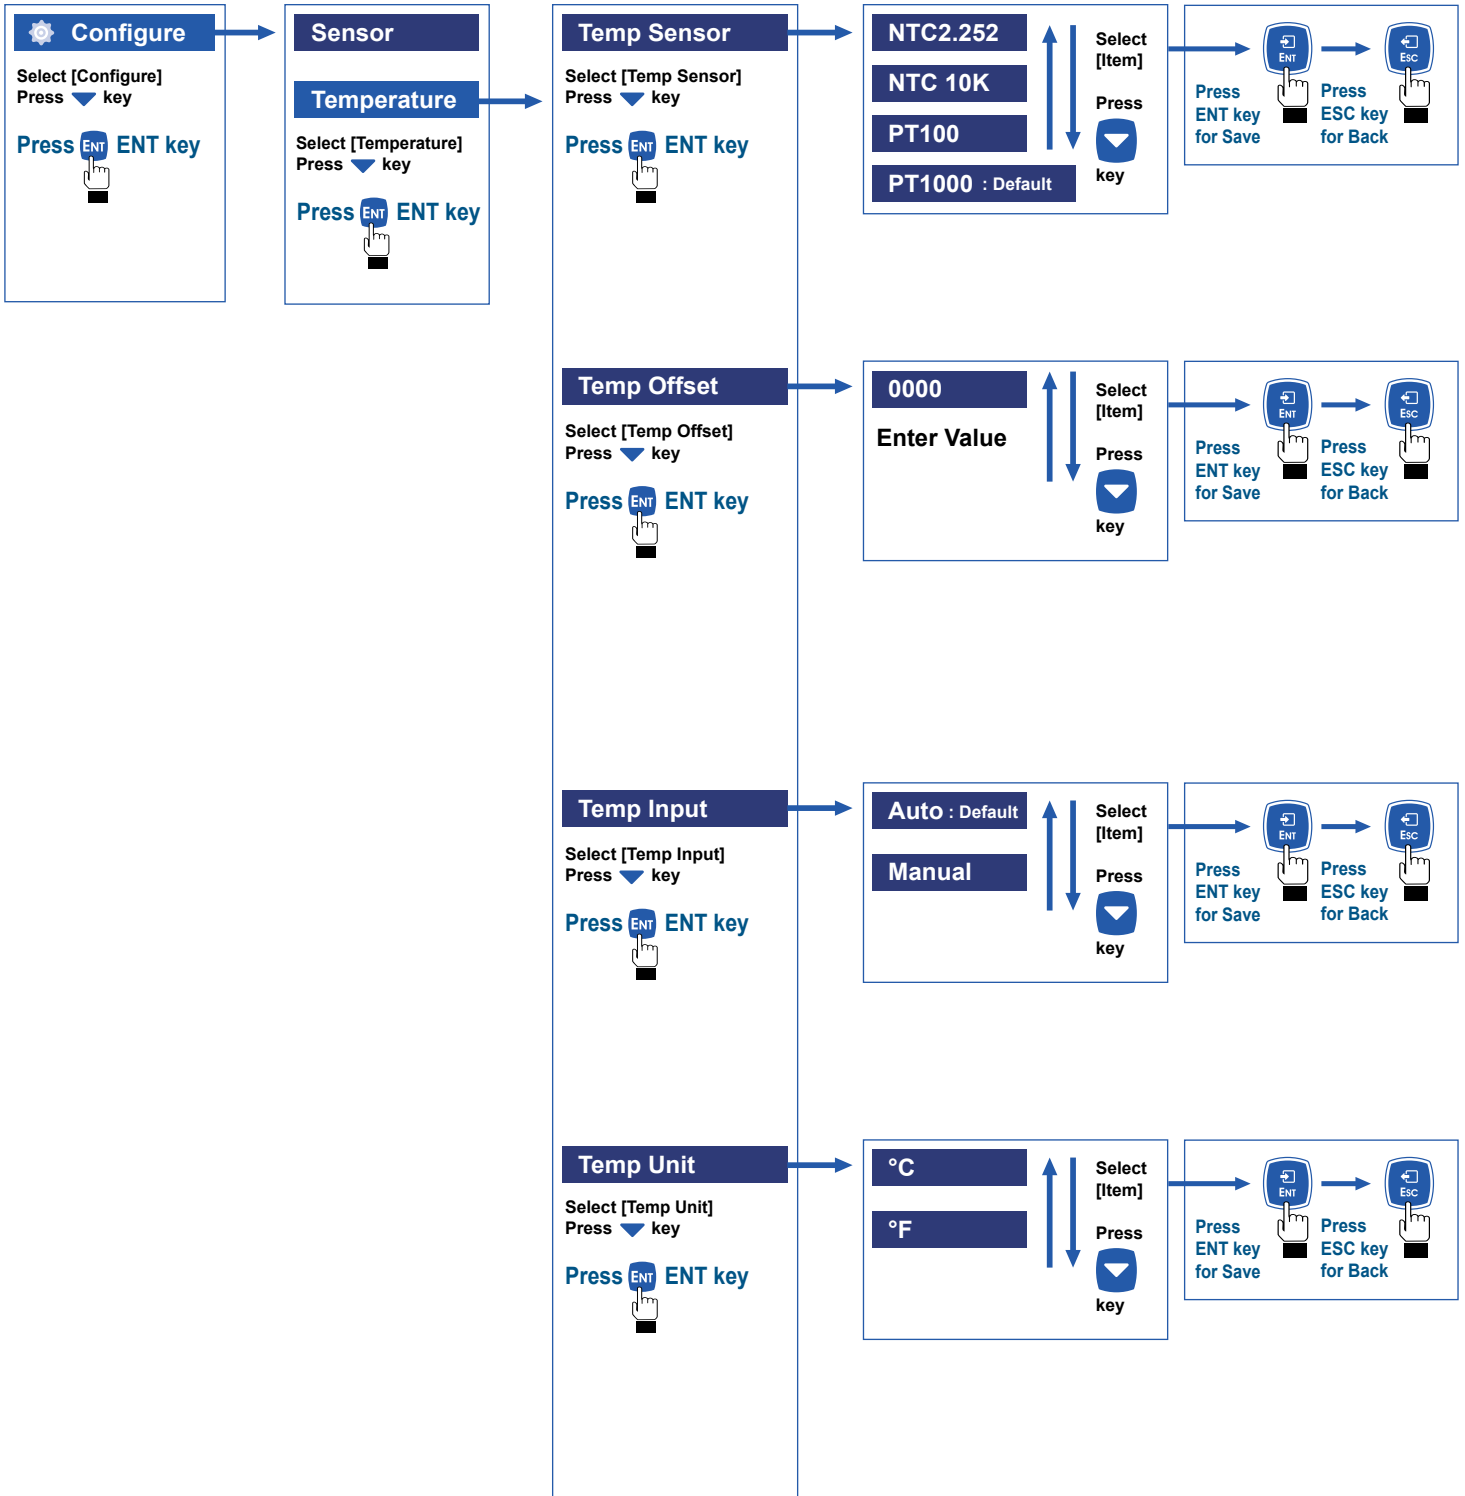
Configure

Select [Configure]
Press key

Press ENT ENT key

Sensor

Temperature

Select [Temperature]
Press key

Press ENT ENT key

Temp Sensor

Select [Temp Sensor]
Press key

Press ENT ENT key

NTC2.252
NTC 10K
PT100
PT1000 : Default

Select [Item]
Press
key

ENT
Press ENT key for Save

ESC
Press ESC key for Back

Temp Offset

Select [Temp Offset]
Press key

Press ENT ENT key

0000
Enter Value

Select [Item]
Press
key

ENT
Press ENT key for Save

ESC
Press ESC key for Back

Temp Input

Select [Temp Input]
Press key

Press ENT ENT key

Auto : Default
Manual

Select [Item]
Press
key

ENT
Press ENT key for Save

ESC
Press ESC key for Back

Temp Unit

Select [Temp Unit]
Press key

Press ENT ENT key

°C
°F

Select [Item]
Press
key

ENT
Press ENT key for Save

ESC
Press ESC key for Back